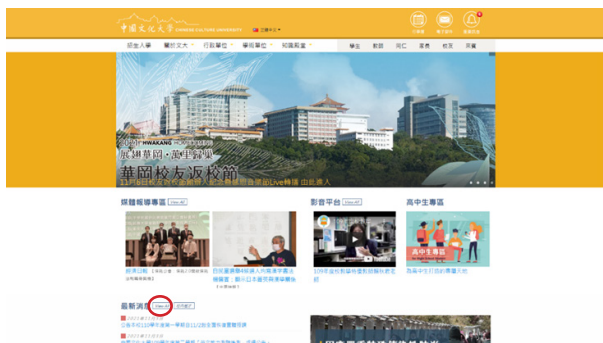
中國文化大學 CHINESE CULTURE UNIVERSITY

招生入學 關於文大 行政單位 學術單位 知識寶庫

學生 教師 校友 家長 校友 訪客

HWAKANG
展翅華岡・鵬程萬里
華岡校友返校節
11月6日校友返校節活動請上網直播Live轉播 由此進入

媒體報導專區 View All

影音平台 View All

高中生專區

高中生專區

最新消息 View All

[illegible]